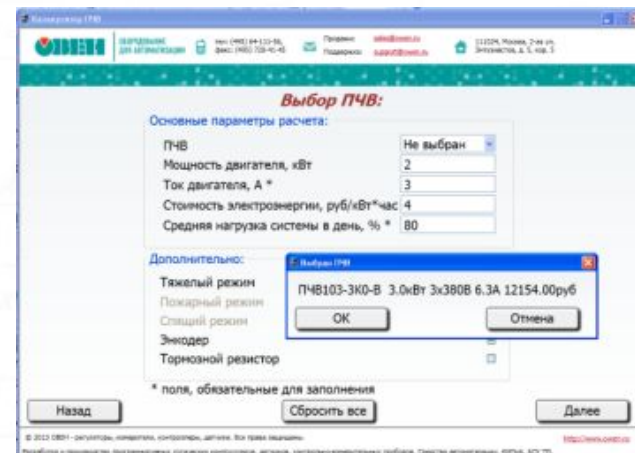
Конвертор ПЧВ

ОВЕН ОБОРУДОВАНИЕ ДЛЯ АВТОМАТИЗАЦИИ тел.: (495) 64-111-56, факс: (495) 728-41-45 Продажи: sales@owen.ru Поддержка: support@owen.ru 111024, Москва, 2-ая ул. Энтузиастов, д. 5, корп. 5

Выбор ПЧВ:

Основные параметры расчета:

| | |
|---|---|
| ПЧВ | Не выбран |
| Мощность двигателя, кВт | 2 |
| Ток двигателя, А * | 3 |
| Стоимость электроэнергии, руб/кВт*час | 4 |
| Средняя нагрузка системы в день, % * | 80 |

Дополнительно:

Тяжелый режим

Пожарный режим

Спящий режим

Энкодер

Тормозной резистор

Выбран ПЧВ

ПЧВ103-3К0-В 3.0кВт 3х380В 6.3А 12154.00руб

OK

Отмена

* поля, обязательные для заполнения

Назад

Сбросить все

Далее

© 2013 ОВЕН - регуляторы, измерители, контроллеры, датчики. Все права защищены.

http://www.owen.ru

Разработка и производство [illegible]